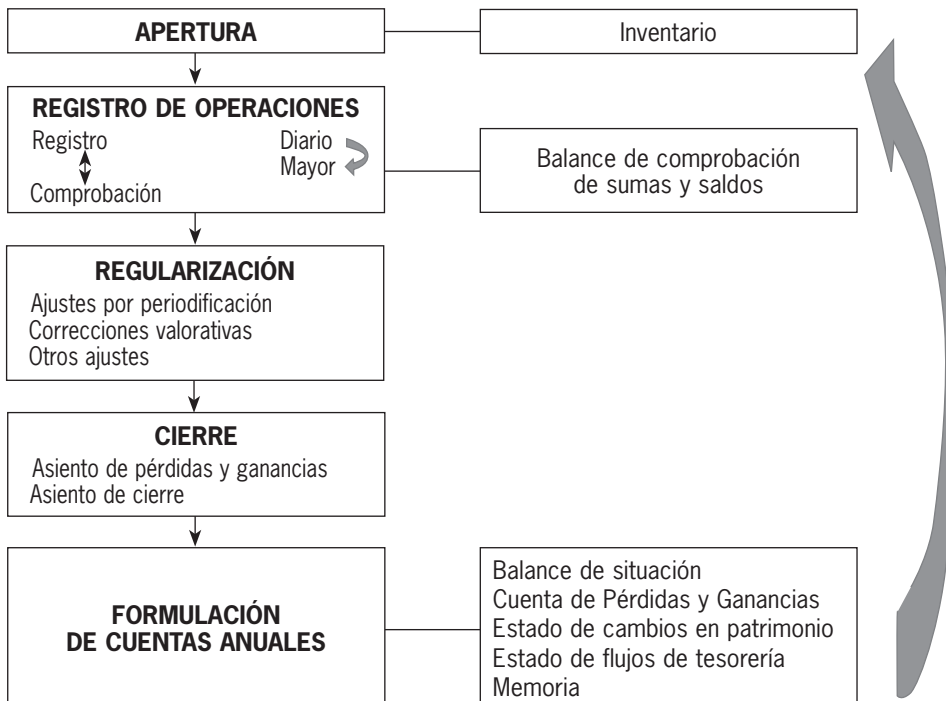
APERTURA

Inventario

REGISTRO DE OPERACIONES
Registro
Comprobación
Diario
Mayor

Balance de comprobación de sumas y saldos

REGULARIZACIÓN
Ajustes por periodificación
Correcciones valorativas
Otros ajustes

CIERRE
Asiento de pérdidas y ganancias
Asiento de cierre

FORMULACIÓN DE CUENTAS ANUALES

Balance de situación
Cuenta de Pérdidas y Ganancias
Estado de cambios en patrimonio
Estado de flujos de tesorería
Memoria